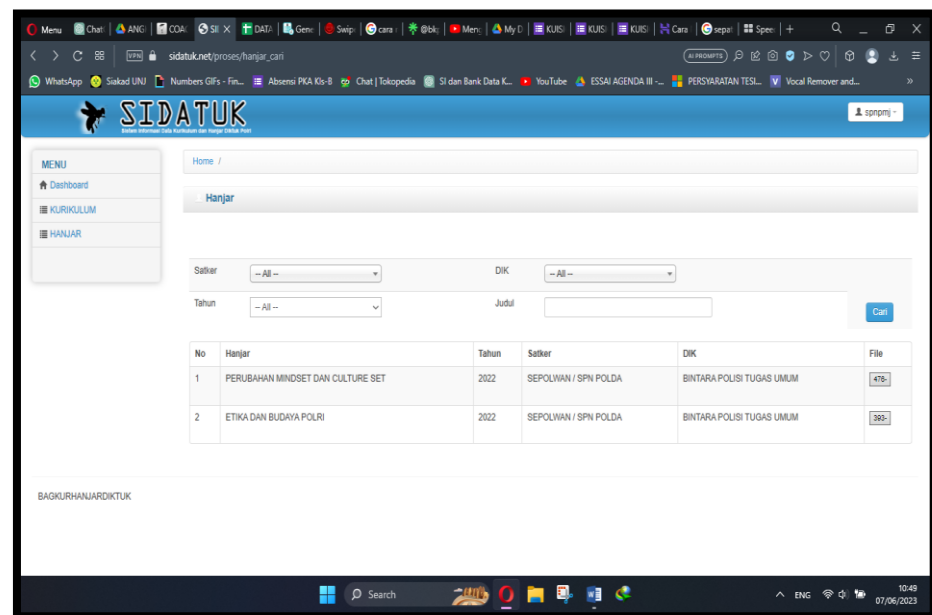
Menu Chat ANG COA SII DATA Gen Swip cara @bk Men My D KUIS KUIS KUIS Cara sepat Spee +

VPN sidatuk.net/proses/hanjar_cari

AI PROMPTS

WhatsApp Siakad UNJ Numbers GIFs - Fin... Absensi PKA Kls-B Chat | Tokopedia SI dan Bank Data K... YouTube ESSAI AGENDA III -... PERSYARATAN TESI... Vocal Remover and...

SIDATUK
Sistem Informasi Data Kurikulum dan Hanjar Diktuk Polri

spnpmj

MENU
Dashboard
KURIKULUM
HANJAR

Home /

Hanjar

Satker -- All --
DIK -- All --
Tahun -- All --
Judul
Cari

| No | Hanjar | Tahun | Satker | DIK | File |
|---|---|---|---|---|---|
| 1 | PERUBAHAN MINDSET DAN CULTURE SET | 2022 | SEPOLWAN / SPN POLDA | BINTARA POLISI TUGAS UMUM | 476- |
| 2 | ETIKA DAN BUDAYA POLRI | 2022 | SEPOLWAN / SPN POLDA | BINTARA POLISI TUGAS UMUM | 393- |

BAGKURHANJARDIKTUK

Search

ENG 10:49 07/06/2023